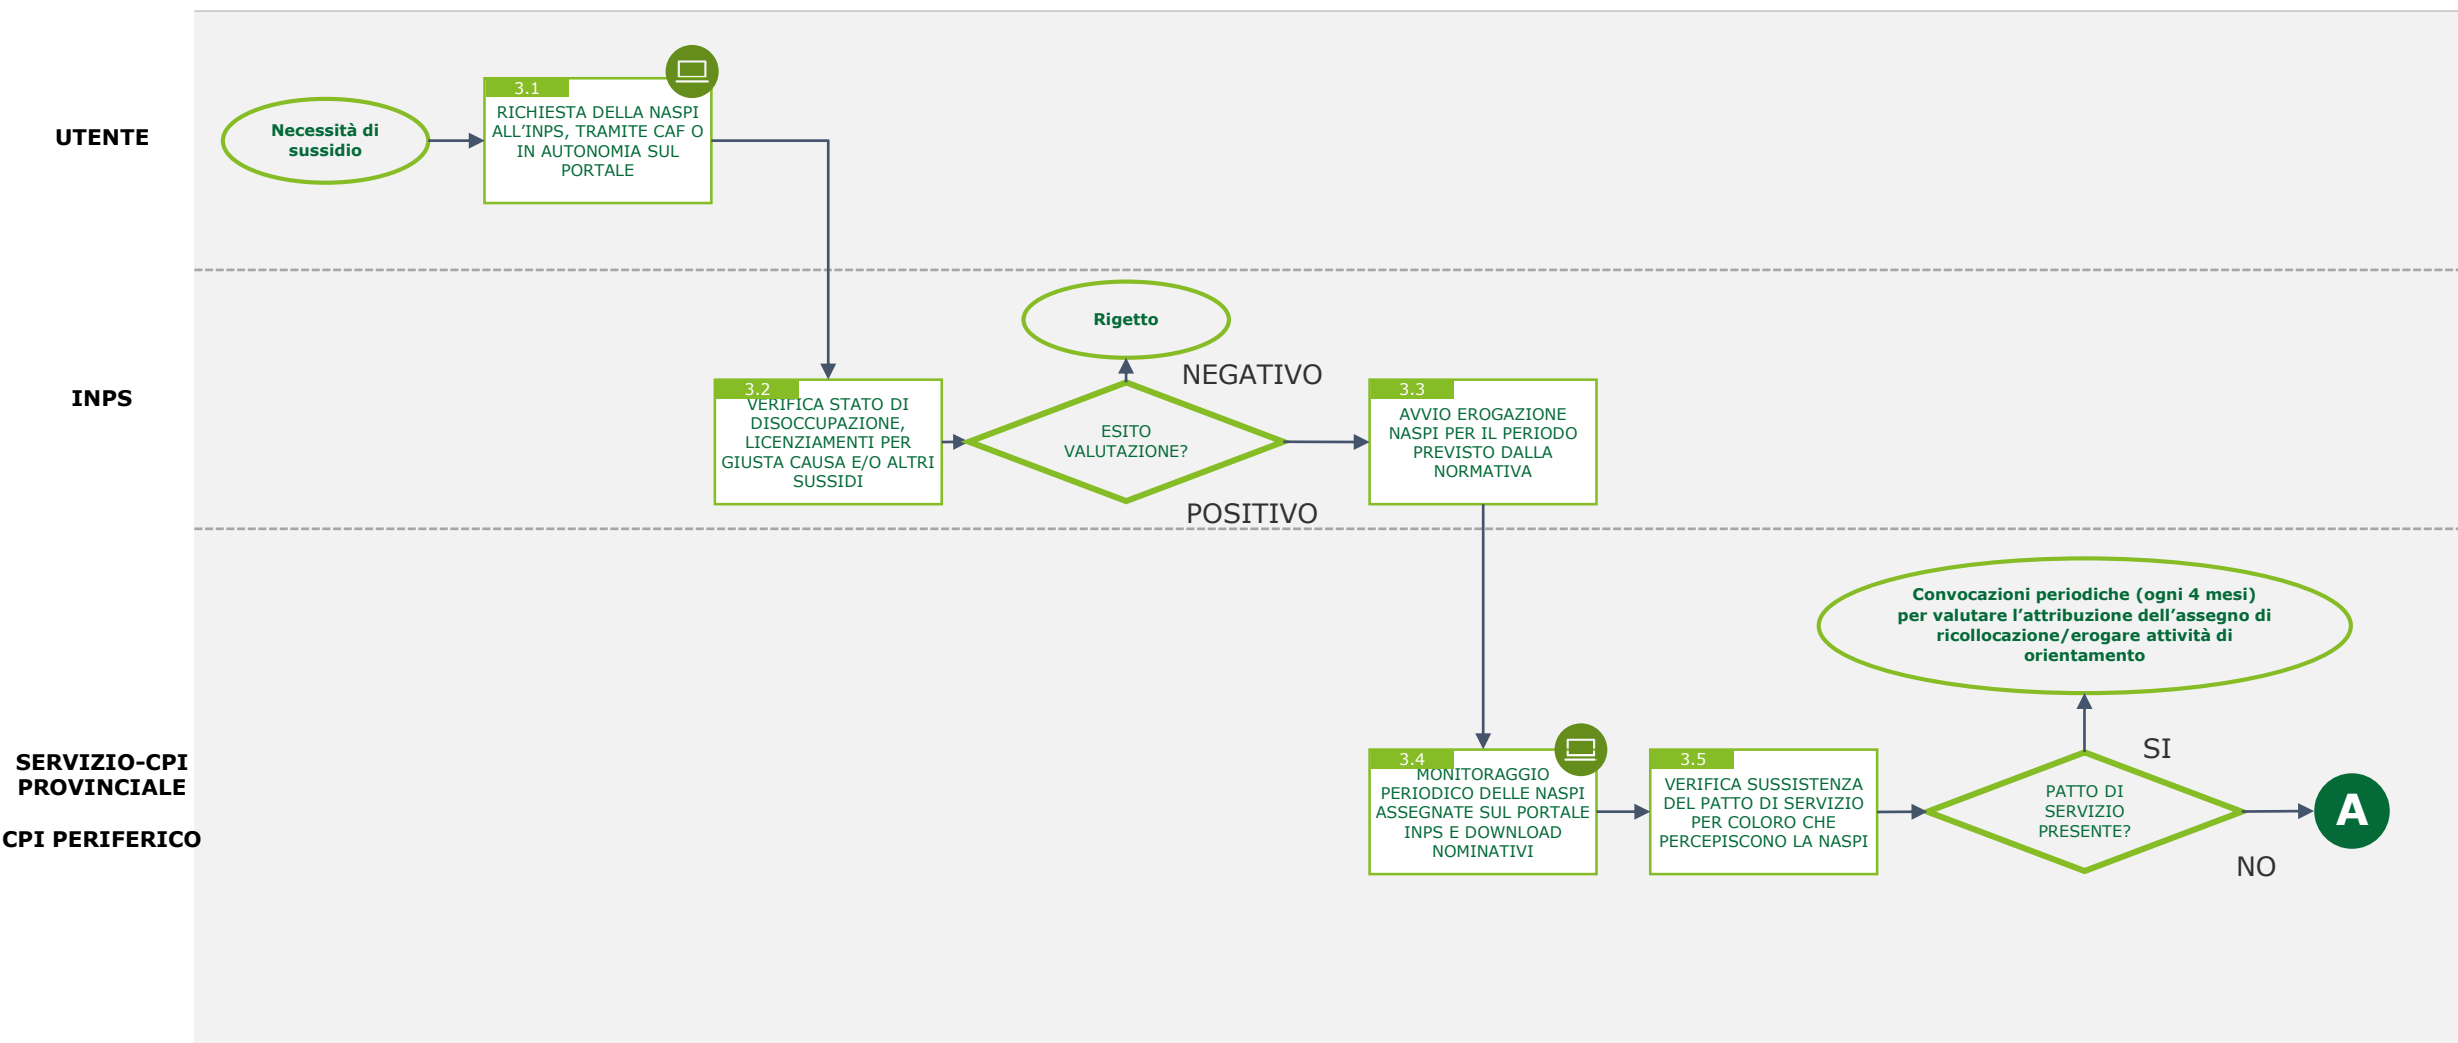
UTENTE

Necessità di sussidio

3.1
RICHIESTA DELLA NASPI ALL'INPS, TRAMITE CAF O IN AUTONOMIA SUL PORTALE

INPS

3.2
VERIFICA STATO DI DISOCCUPAZIONE, LICENZIAMENTI PER GIUSTA CAUSA E/O ALTRI SUSSIDI

Rigetto

NEGATIVO

ESITO VALUTAZIONE?

POSITIVO

3.3
AVVIO EROGAZIONE NASPI PER IL PERIODO PREVISTO DALLA NORMATIVA

SERVIZIO-CPI PROVINCIALE

CPI PERIFERICO

3.4
MONITORAGGIO PERIODICO DELLE NASPI ASSEGNATE SUL PORTALE INPS E DOWNLOAD NOMINATIVI

3.5
VERIFICA SUSSISTENZA DEL PATTO DI SERVIZIO PER COLORO CHE PERCEPISCONO LA NASPI

Convocazioni periodiche (ogni 4 mesi) per valutare l'attribuzione dell'assegno di ricollocazione/erogare attività di orientamento

SI

PATTO DI SERVIZIO PRESENTE?

NO

A